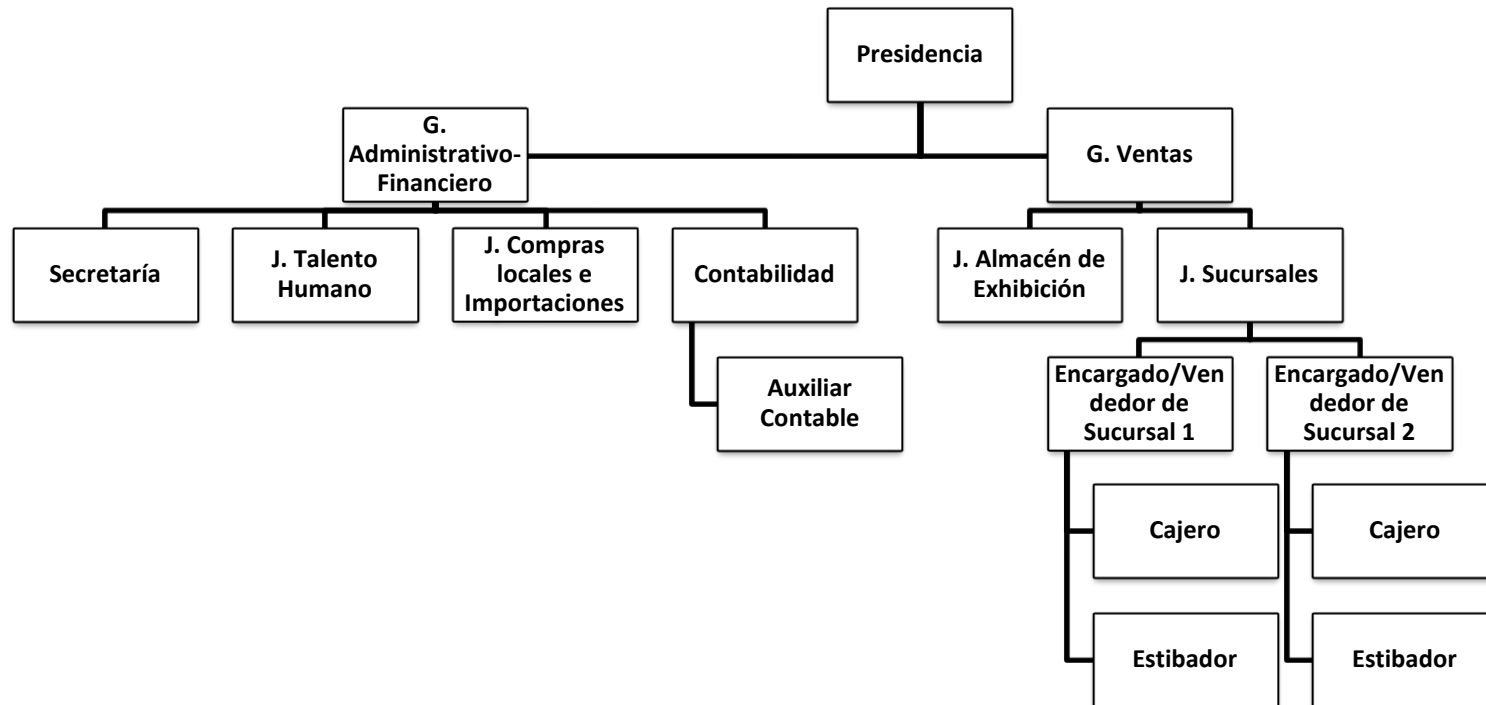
Presidencia

G. Administrativo-Financiero

G. Ventas

Secretaría

J. Talento Humano

J. Compras locales e Importaciones

Contabilidad

Auxiliar Contable

J. Almacén de Exhibición

J. Sucursales

Encargado/Vendedor de Sucursal 1

Cajero

Estibador

Encargado/Vendedor de Sucursal 2

Cajero

Estibador